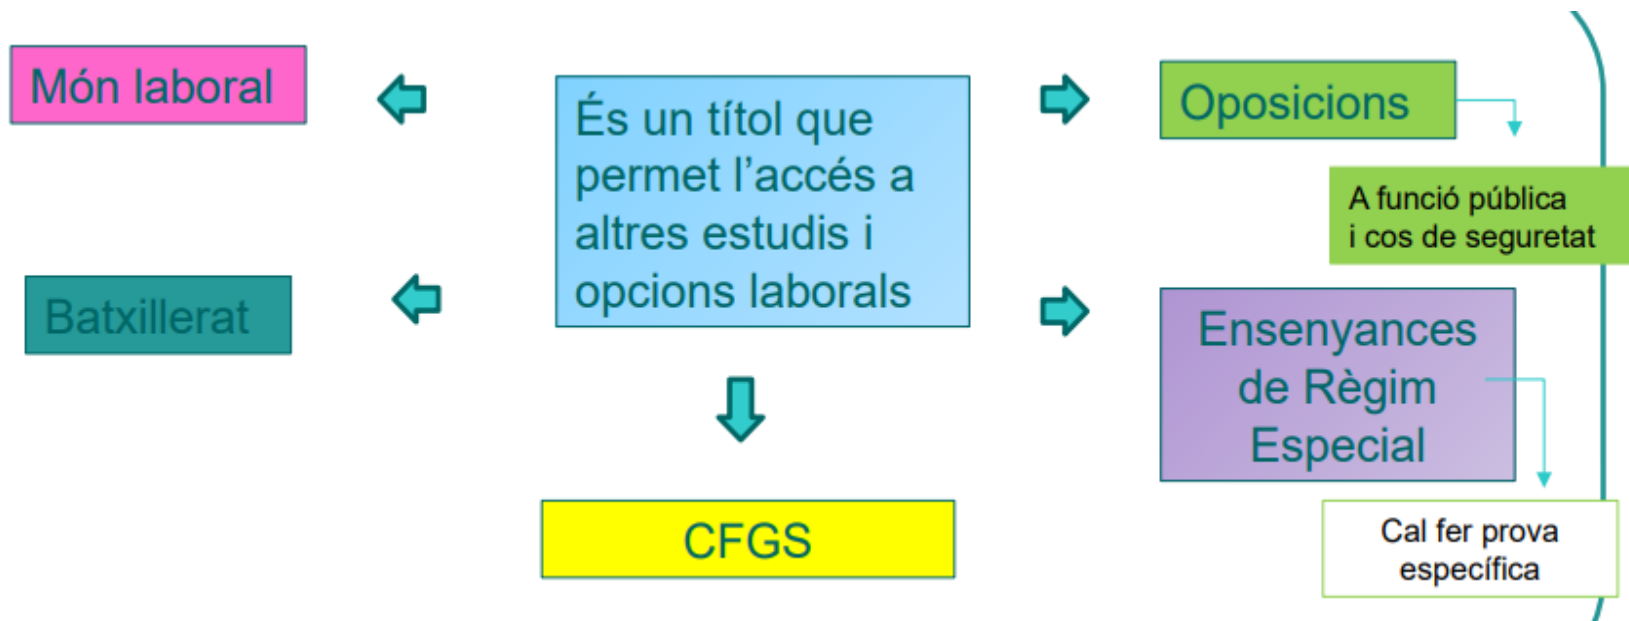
Món laboral

És un títol que permet l'accés a altres estudis i opcions laborals

Oposicions

A funció pública i cos de seguretat

Batxillerat

Ensenyances de Règim Especial

CFGS

Cal fer prova específica